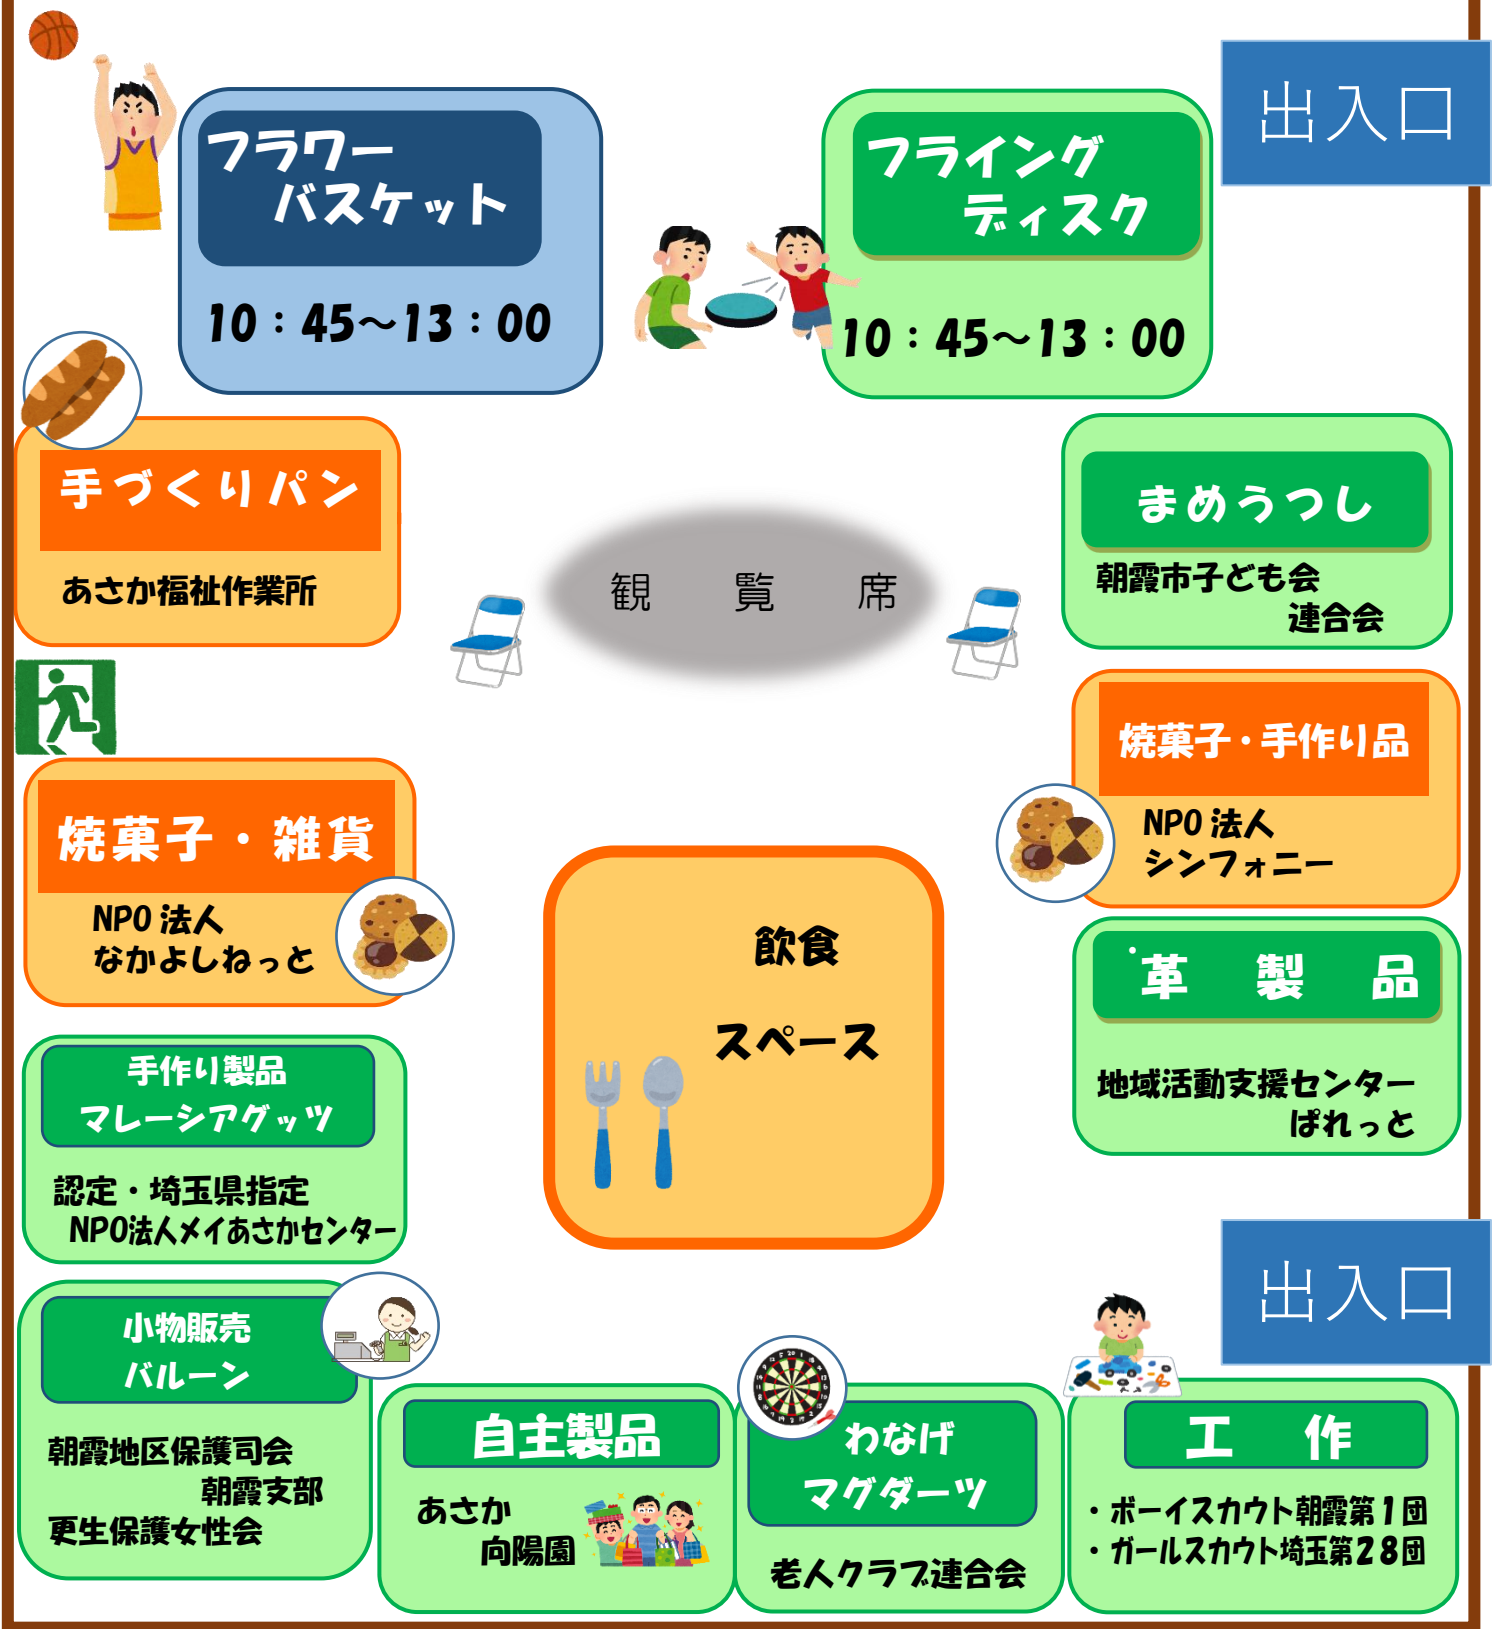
フラワー
バスケット

10：45～13：00

フライング
ディスク

10：45～13：00

出入口

手づくりパン

あさか福祉作業所

観　覧　席

まめうつし

朝霞市子ども会
連合会

焼菓子・手作り品

NPO 法人
シンフォニー

焼菓子・雑貨

NPO 法人
なかよしねっと

飲食

スペース

革　製　品

地域活動支援センター
ぱれっと

手作り製品
マレーシアグッツ

認定・埼玉県指定
NPO法人メイあさかセンター

出入口

小物販売
バルーン

朝霞地区保護司会
朝霞支部
更生保護女性会

自主製品

あさか
向陽園

わなげ
マグダーツ

老人クラブ連合会

工　作

・ボーイスカウト朝霞第１団
・ガールスカウト埼玉第２８団